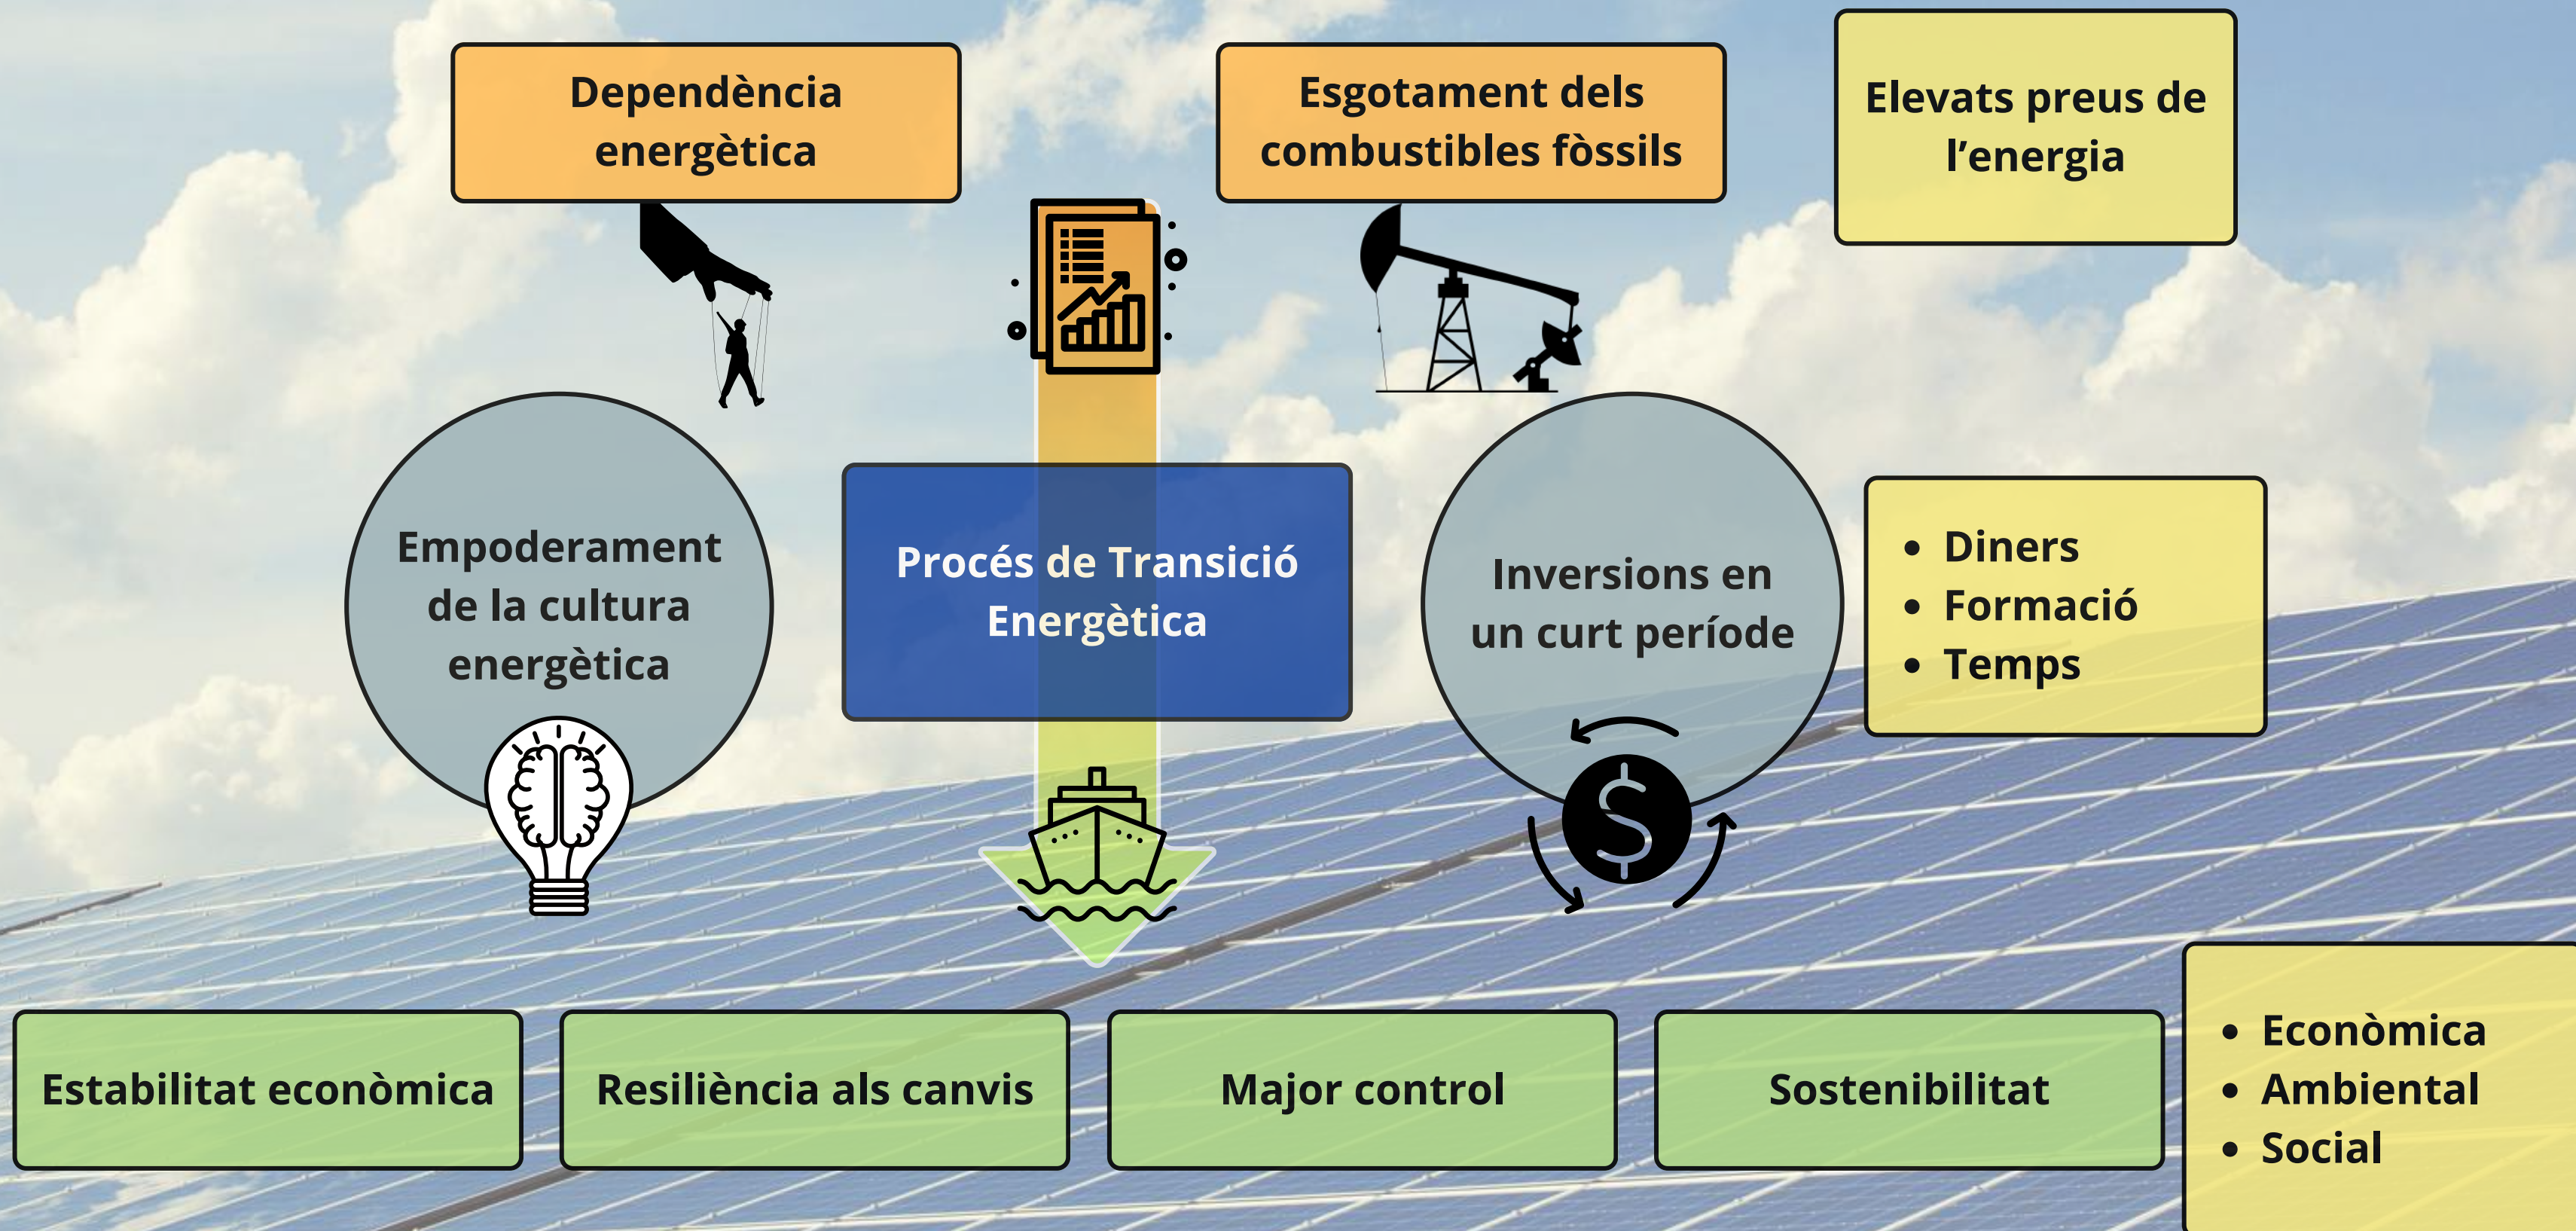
Dependència energètica

Esgotament dels combustibles fòssils

Elevats preus de l'energia

Empoderament de la cultura energètica

Procés de Transició Energètica

Inversions en un curt període

- Diners
- Formació
- Temps

Estabilitat econòmica

Resiliència als canvis

Major control

Sostenibilitat

- Econòmica
- Ambiental
- Social